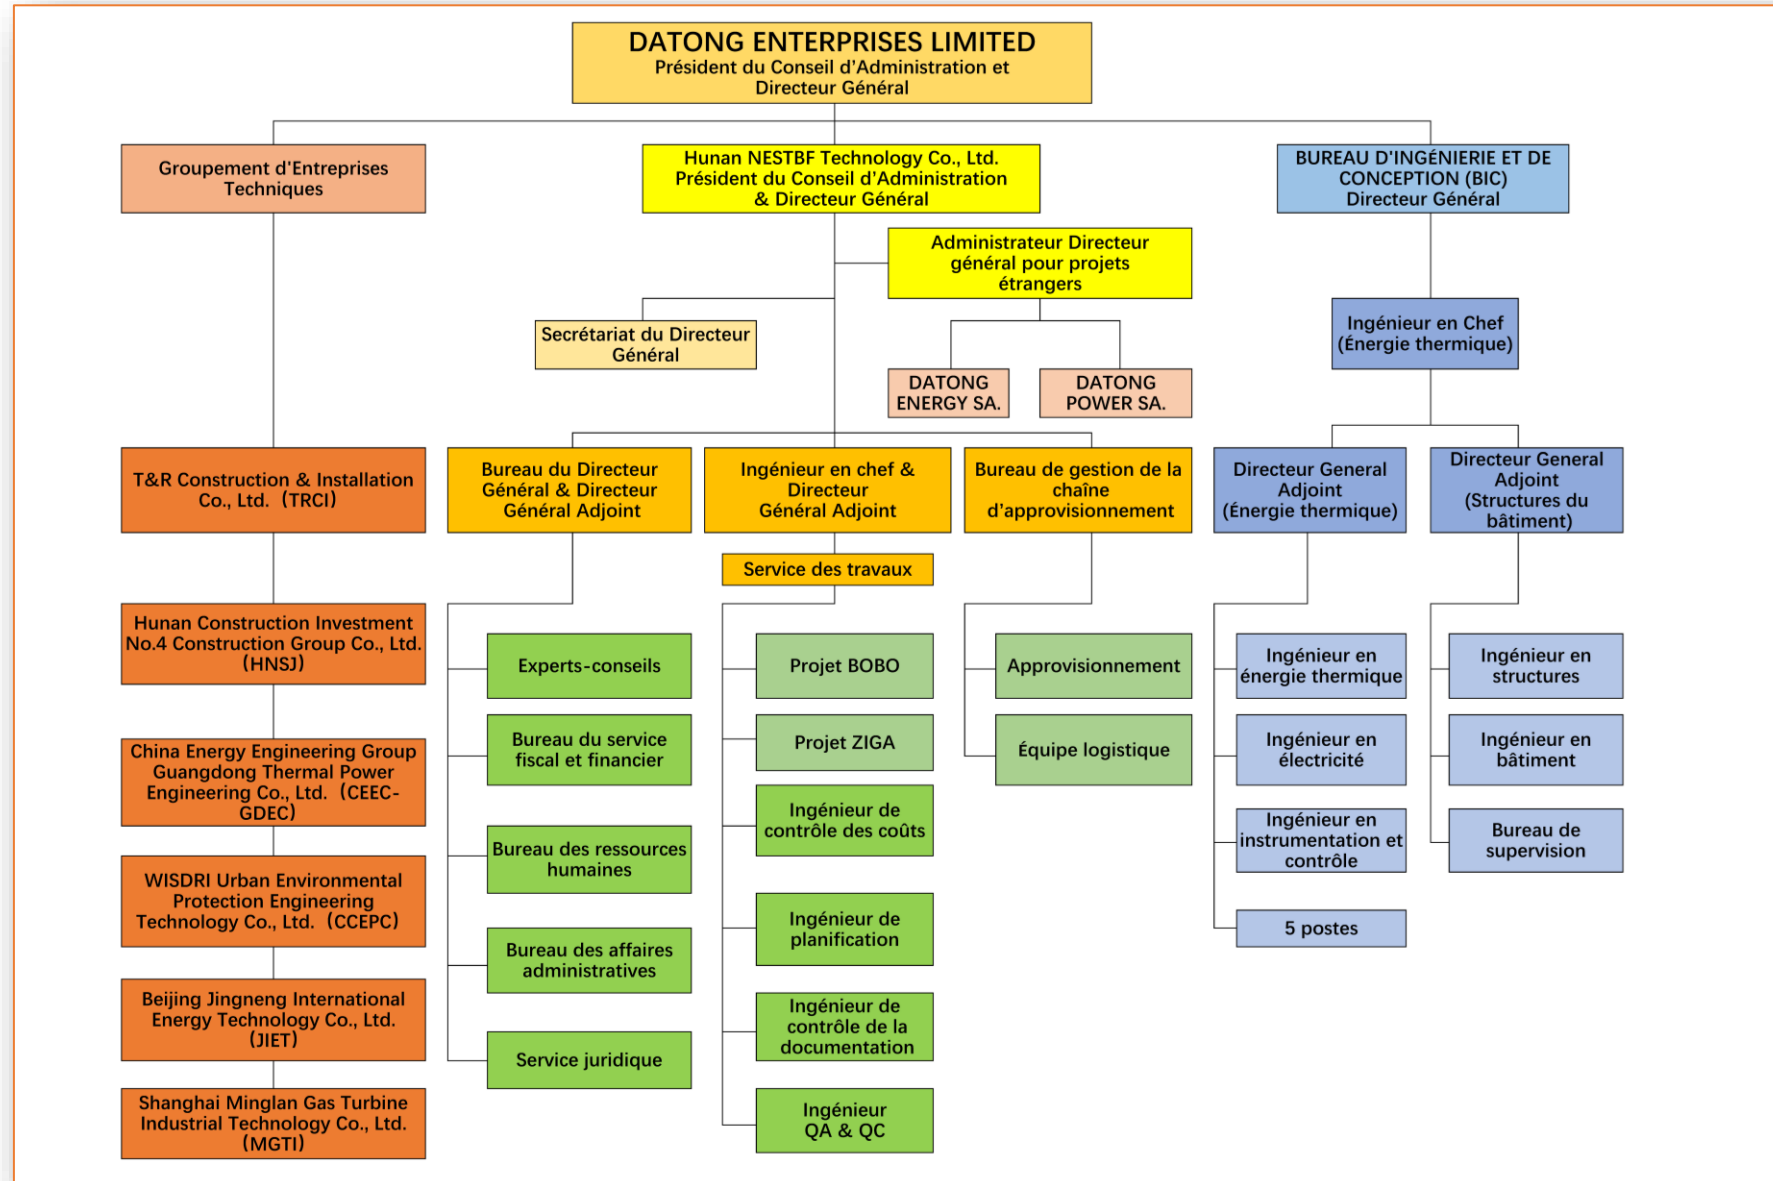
DATONG ENTERPRISES LIMITED
Président du Conseil d'Administration et Directeur Général

Groupement d'Entreprises Techniques

Hunan NESTBF Technology Co., Ltd. Président du Conseil d'Administration & Directeur Général

BUREAU D'INGÉNIERIE ET DE CONCEPTION (BIC) Directeur Général

Administrateur Directeur général pour projets étrangers

Secrétariat du Directeur Général

DATONG ENERGY SA.

DATONG POWER SA.

Ingénieur en Chef (Énergie thermique)

T&R Construction & Installation Co., Ltd.（TRCI）

Bureau du Directeur Général & Directeur Général Adjoint

Ingénieur en chef & Directeur Général Adjoint

Bureau de gestion de la chaîne d'approvisionnement

Directeur General Adjoint (Énergie thermique)

Directeur General Adjoint (Structures du bâtiment)

Service des travaux

Hunan Construction Investment No.4 Construction Group Co., Ltd.（HNSJ）

Experts-conseils

Projet BOBO

Approvisionnement

Ingénieur en énergie thermique

Ingénieur en structures

Bureau du service fiscal et financier

Projet ZIGA

Équipe logistique

Ingénieur en électricité

Ingénieur en bâtiment

China Energy Engineering Group Guangdong Thermal Power Engineering Co., Ltd.（CEEC-GDEC）

Ingénieur de contrôle des coûts

Bureau des ressources humaines

Ingénieur en instrumentation et contrôle

Bureau de supervision

WISDRI Urban Environmental Protection Engineering Technology Co., Ltd.（CCEPC）

5 postes

Ingénieur de planification

Bureau des affaires administratives

Beijing Jingneng International Energy Technology Co., Ltd.（JIET）

Ingénieur de contrôle de la documentation

Service juridique

Shanghai Minglan Gas Turbine Industrial Technology Co., Ltd.（MGTI）

Ingénieur QA & QC